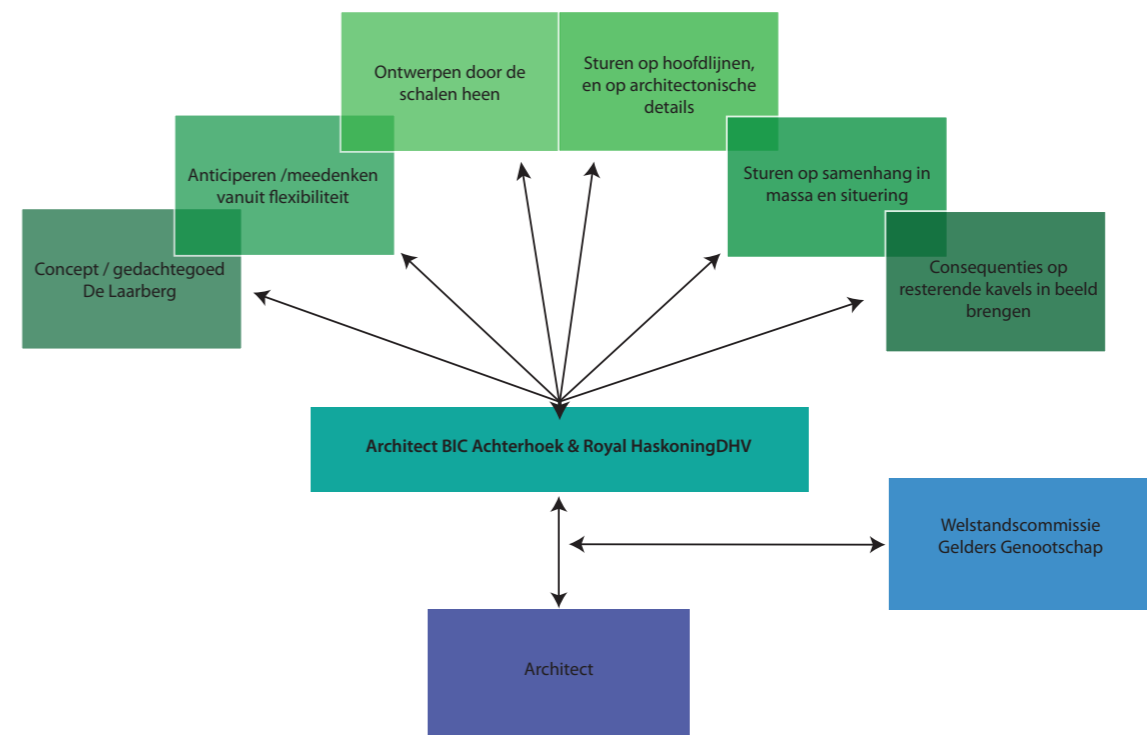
Ontwerpen door de schalen heen

Sturen op hoofdlijnen, en op architectonische details

Anticiperen /meedenken vanuit flexibiliteit

Sturen op samenhang in massa en situering

Concept / gedachtegoed De Laarberg

Consequenties op resterende kavels in beeld brengen

Architect BIC Achterhoek & Royal HaskoningDHV

Welstandscommissie Gelders Genootschap

Architect